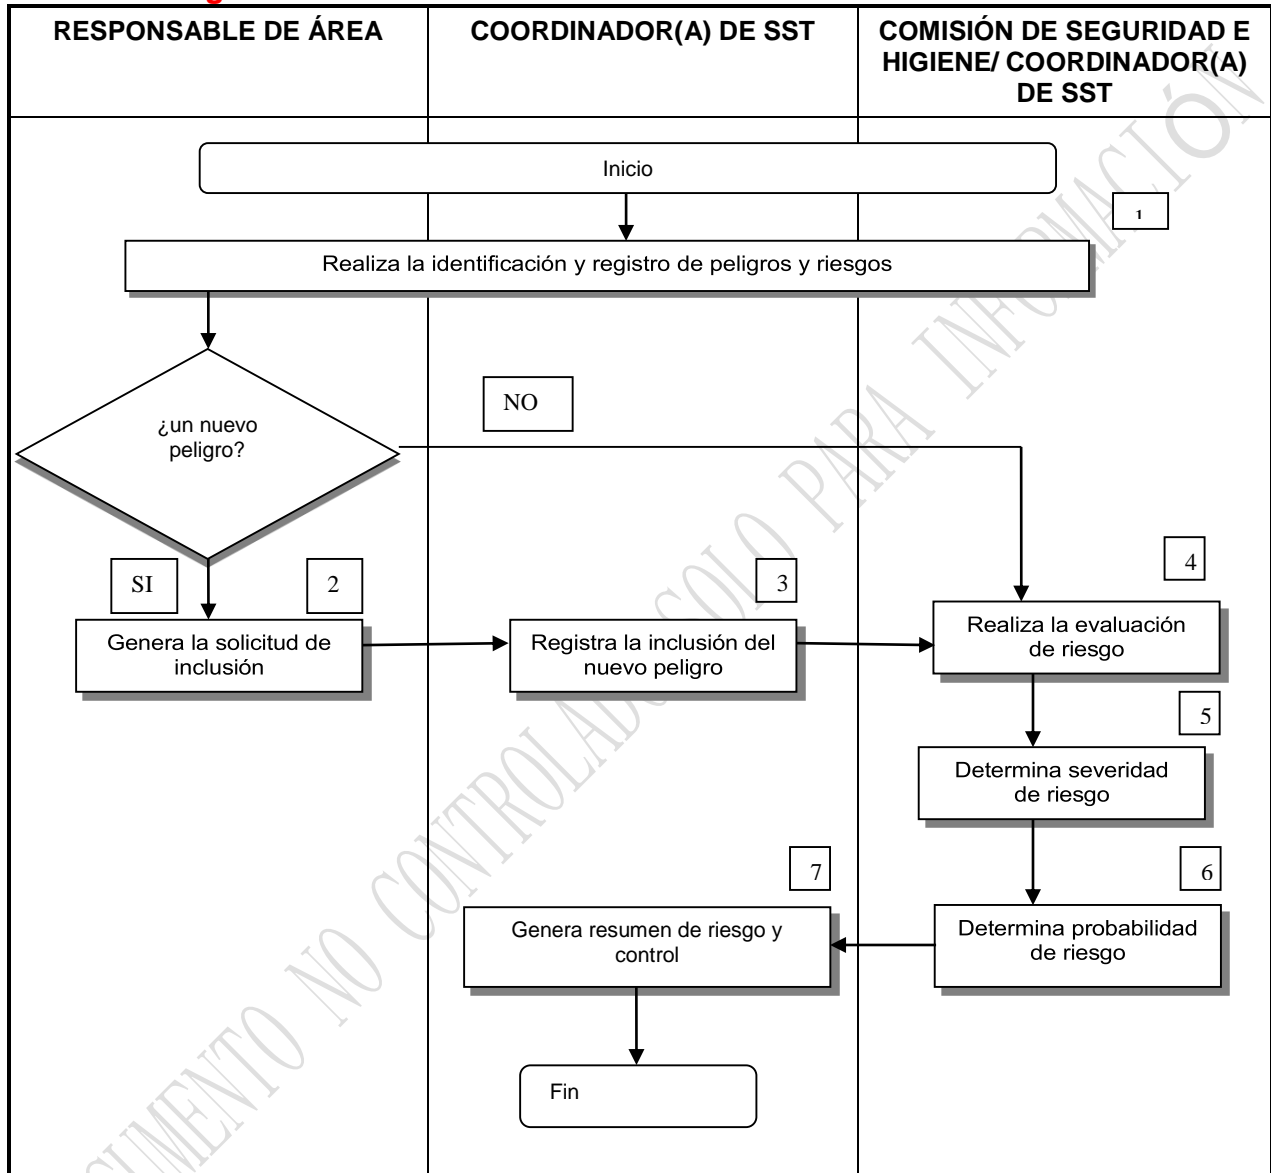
| RESPONSABLE DE ÁREA | COORDINADOR(A) DE SST | COMISIÓN DE SEGURIDAD E HIGIENE/ COORDINADOR(A) DE SST |
|---|---|---|

Inicio

1

Realiza la identificación y registro de peligros y riesgos

¿un nuevo peligro?

NO

SI

2

Genera la solicitud de inclusión

3

Registra la inclusión del nuevo peligro

4

Realiza la evaluación de riesgo

5

Determina severidad de riesgo

6

Determina probabilidad de riesgo

7

Genera resumen de riesgo y control

Fin

DOCUMENTO NO CONTROLADO SOLO PARA INFORMACIÓN